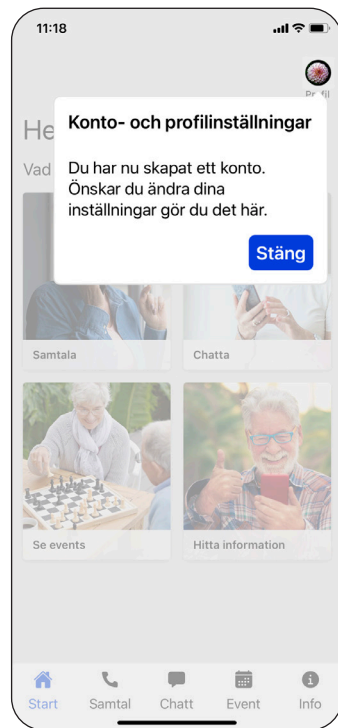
11:18

Profil

He

Vad

Konto- och profilinställningar

Du har nu skapat ett konto. Önskar du ändra dina inställningar gör du det här.

Stäng

Samtala

Chatta

Se events

Hitta information

Start Samtal Chatt Event Info